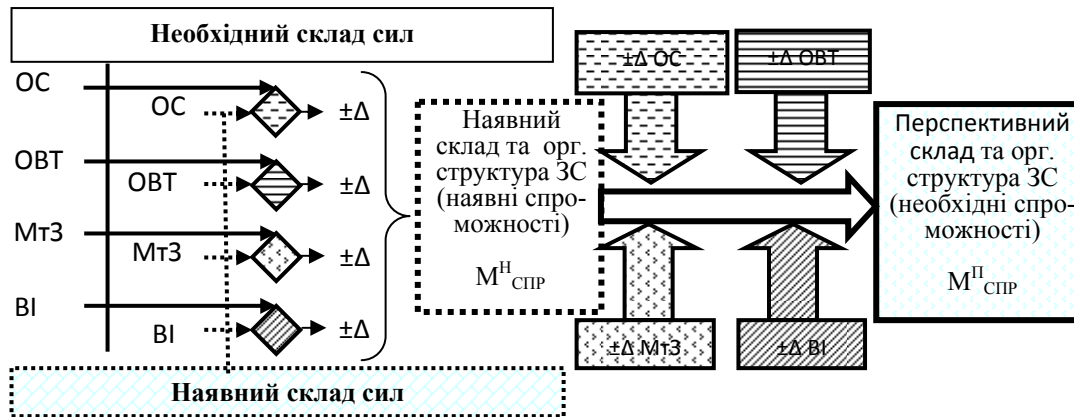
Необхідний склад сил

ОС
ОС
±Δ

ОВТ
ОВТ
±Δ

МтЗ
МтЗ
±Δ

ВІ
ВІ
±Δ

Наявний склад сил

±Δ ОС

±Δ ОВТ

Наявний склад та орг. структура ЗС (наявні спроможності)

$M^{Н}_{СПР}$

Перспективний склад та орг. структура ЗС (необхідні спроможності)

$M^{П}_{СПР}$

±Δ МтЗ

±Δ ВІ